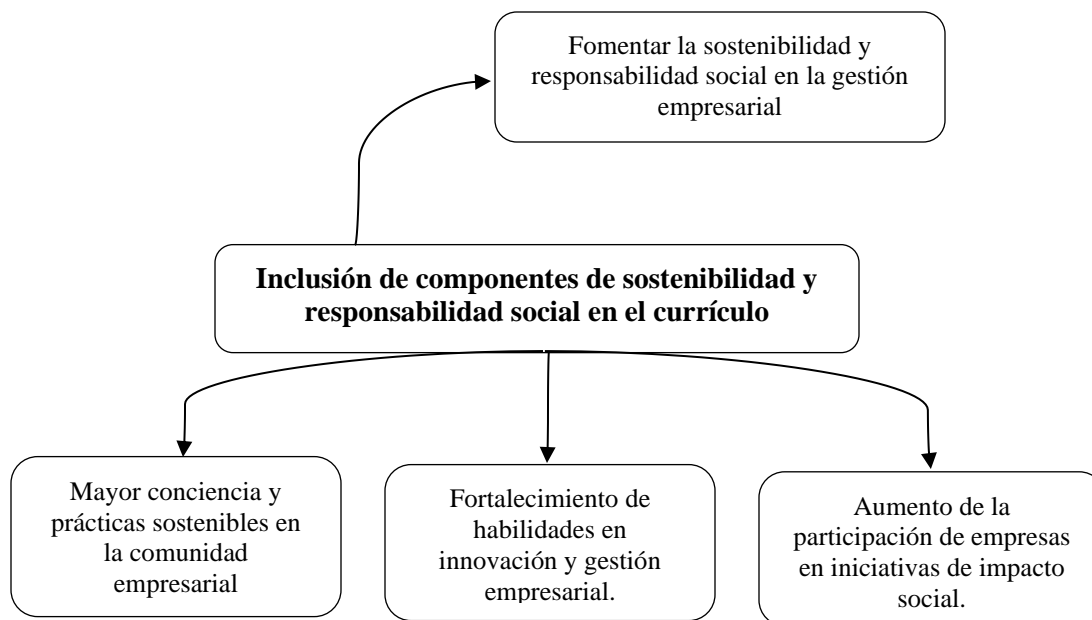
Fomentar la sostenibilidad y responsabilidad social en la gestión empresarial

Inclusión de componentes de sostenibilidad y responsabilidad social en el currículo

Mayor conciencia y prácticas sostenibles en la comunidad empresarial

Fortalecimiento de habilidades en innovación y gestión empresarial.

Aumento de la participación de empresas en iniciativas de impacto social.